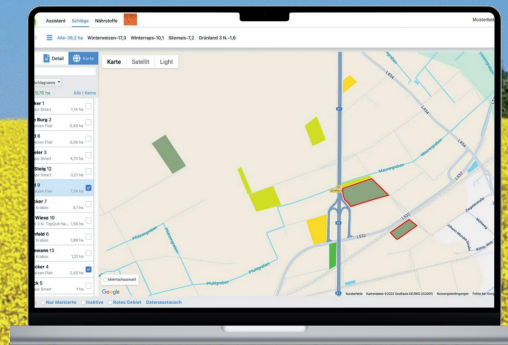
Assistent Schläge Nährstoffe

Musterbet

Alle–36,2 ha Winterweizen–17,3 Winterraps–10,1 Silomais–7,2 Grünland 3 N.–1,6

Detail Karte

Karte Satellit Light

chlagname

6,70 ha Alle | Keine

cker 1 1,14 ha
e Burg 2 5,69 ha
l 8 2,56 ha
cker 3 4,29 ha
Steig 12 3,21 ha
l 9
cker 7 3,7 ha
Wiese 10 1,56 ha
nfeld 6 1,86 ha
wiese 13 1,21 ha
cker 4 2,62 ha
k 5 1 ha

Nur Markierte Inaktive Rotes Gebiet Datenaustausch

L618
L621
L622
L623

Mehrfachauswahl

Google

Kurzbefehle Kartendaten ©2023 GeoBasis-DE/BKG (©2009) Nutzungsbedingungen Fehler bei Google Maps melden